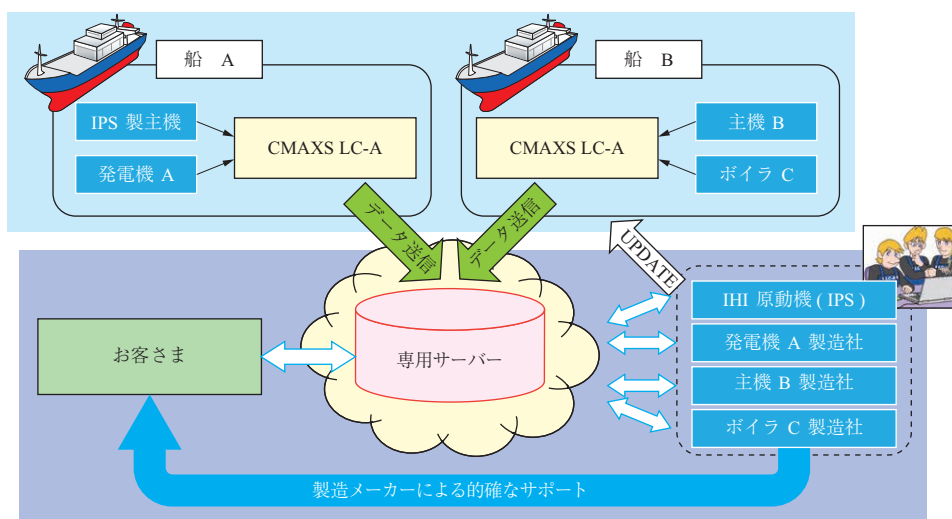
船 A

IPS 製主機

発電機 A

CMAXS LC-A

船 B

主機 B

ボイラ C

CMAXS LC-A

データ送信

データ送信

UPDATE

お客さま

専用サーバー

IHI 原動機 ( IPS )

発電機 A 製造社

主機 B 製造社

ボイラ C 製造社

製造メーカーによる的確なサポート